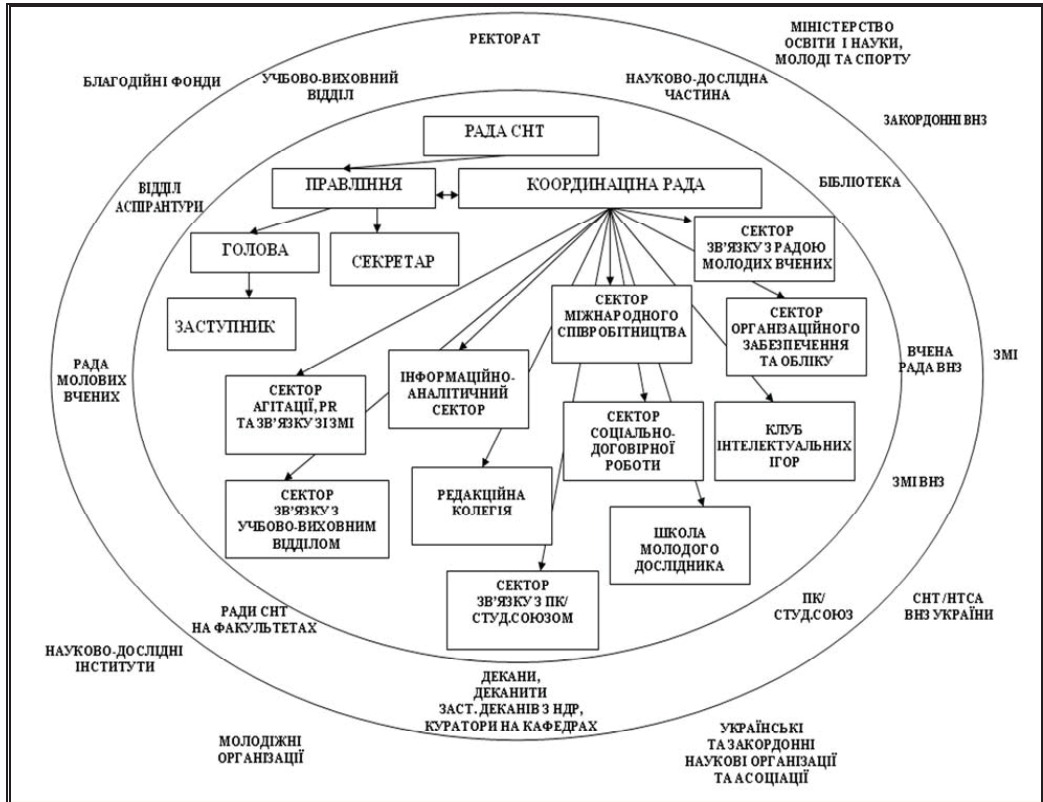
РЕКТОРАТ

МІНІСТЕРСТВО ОСВІТИ І НАУКИ, МОЛОДІ ТА СПОРТУ

БЛАГОДІЙНІ ФОНДИ

УЧБОВО-ВИХОВНИЙ ВІДДІЛ

НАУКОВО-ДОСЛІДНА ЧАСТИНА

ЗАКОРДОННІ ВНЗ

РАДА СНТ

ПРАВЛІННЯ

КООРДИНАЦІНА РАДА

БІБЛІОТЕКА

ВІДДІЛ АСПІРАНТУРИ

ГОЛОВА

СЕКРЕТАР

СЕКТОР ЗВ'ЯЗКУ З РАДОЮ МОЛОДИХ ВЧЕНИХ

ЗАСТУПНИК

СЕКТОР МІЖНАРОДНОГО СПІВРОБІТНИЦТВА

СЕКТОР ОРГАНІЗАЦІЙНОГО ЗАБЕЗПЕЧЕННЯ ТА ОБЛІКУ

РАДА МОЛОВИХ ВЧЕНИХ

ВЧЕНА РАДА ВНЗ

ЗМІ

СЕКТОР АГІТАЦІЇ, PR ТА ЗВ'ЯЗКУ ЗІ ЗМІ

ІНФОРМАЦІЙНО-АНАЛІТИЧНИЙ СЕКТОР

СЕКТОР СОЦІАЛЬНО-ДОГОВІРНОЇ РОБОТИ

КЛУБ ІНТЕЛЕКТУАЛЬНИХ ІГОР

ЗМІ ВНЗ

СЕКТОР ЗВ'ЯЗКУ З УЧБОВО-ВИХОВНИМ ВІДДІЛОМ

РЕДАКЦІЙНА КОЛЕГІЯ

ШКОЛА МОЛОДОГО ДОСЛІДНИКА

СЕКТОР ЗВ'ЯЗКУ З ПК/ СТУД.СОЮЗОМ

РАДИ СНТ НА ФАКУЛЬТЕТАХ

ПК/ СТУД.СОЮЗ

СНТ /НТСА ВНЗ УКРАЇНИ

НАУКОВО-ДОСЛІДНІ ІНСТИТУТИ

ДЕКАНИ, ДЕКАНИТИ ЗАСТ. ДЕКАНІВ З НДР, КУРАТОРИ НА КАФЕДРАХ

МОЛОДІЖНІ ОРГАНІЗАЦІЇ

УКРАЇНСЬКІ ТА ЗАКОРДОННІ НАУКОВІ ОРГАНІЗАЦІЇ ТА АСОЦІАЦІЇ